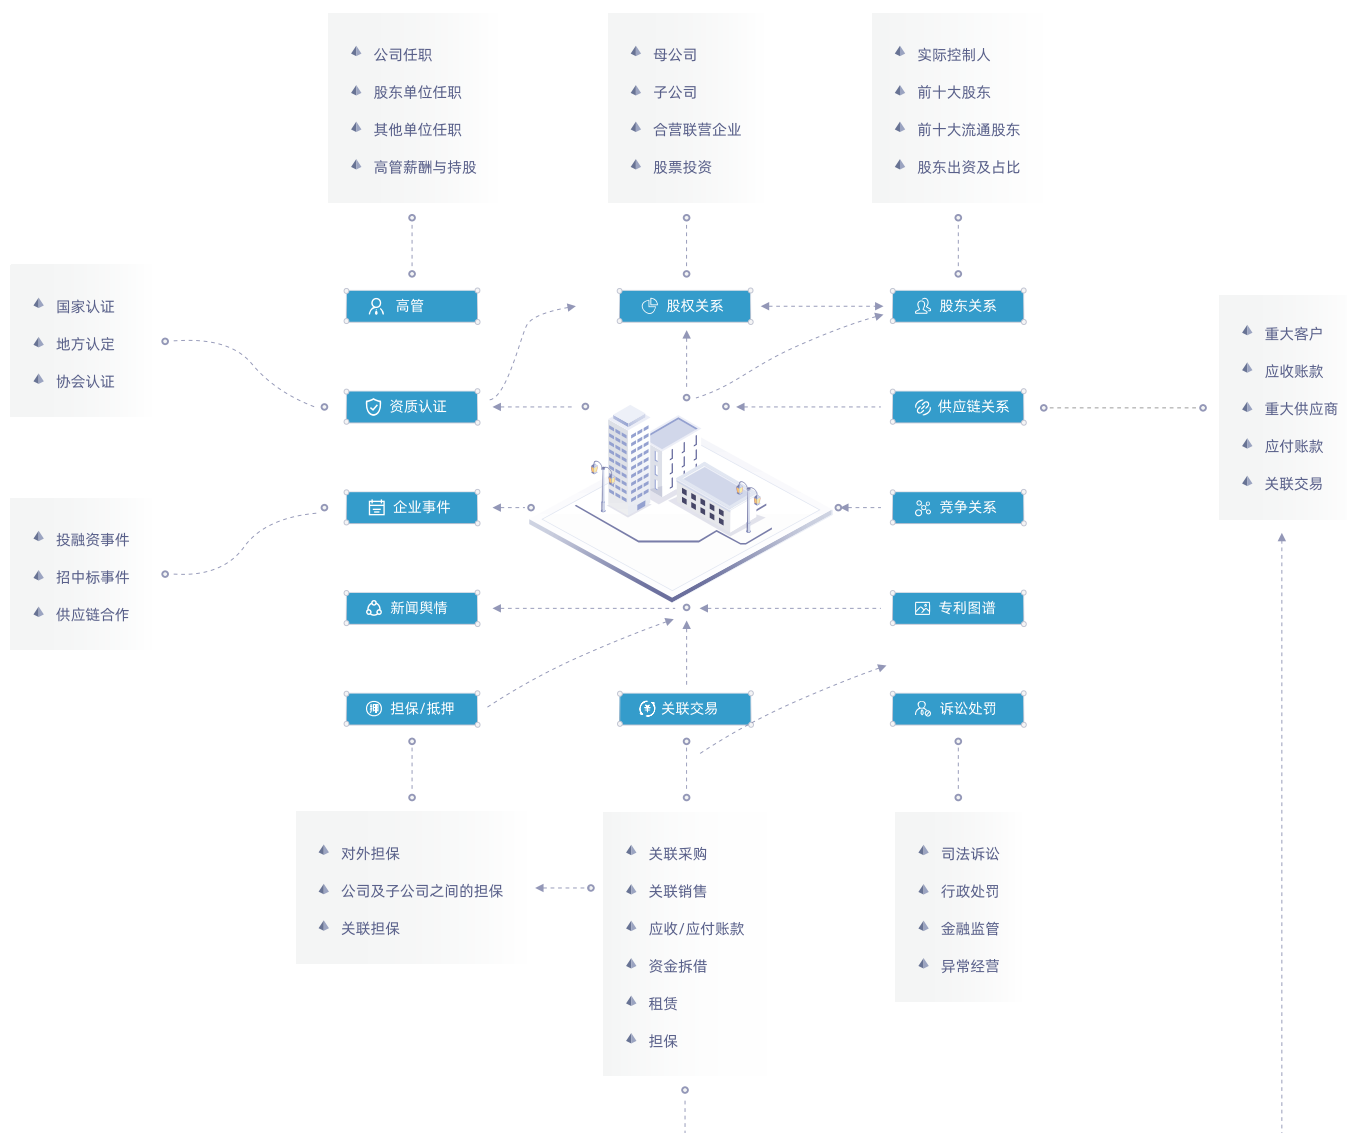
公司任职
股东单位任职
其他单位任职
高管薪酬与持股

母公司
子公司
合营联营企业
股票投资

实际控制人
前十大股东
前十大流通股东
股东出资及占比

国家认证
地方认定
协会认证

高管

股权关系

股东关系

重大客户
应收账款
重大供应商
应付账款
关联交易

资质认证

供应链关系

投融资事件
招中标事件
供应链合作

企业事件

竞争关系

新闻舆情

专利图谱

担保/抵押

关联交易

诉讼处罚

对外担保
公司及子公司之间的担保
关联担保

关联采购
关联销售
应收/应付账款
资金拆借
租赁
担保

司法诉讼
行政处罚
金融监管
异常经营